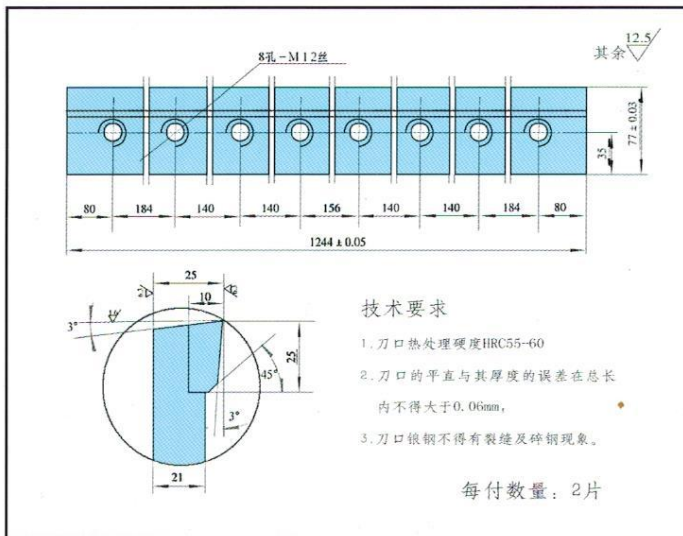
其余 12.5

8孔-M12丝

77±0.03

35

80 184 140 140 156 140 140 184 80

1244±0.05

25

10

3°

25

45°

3°

21

技术要求

1.刀口热处理硬度HRC55-60

2.刀口的平直与其厚度的误差在总长内不得大于0.06mm,

3.刀口银钢不得有裂缝及碎钢现象。

每付数量：2片